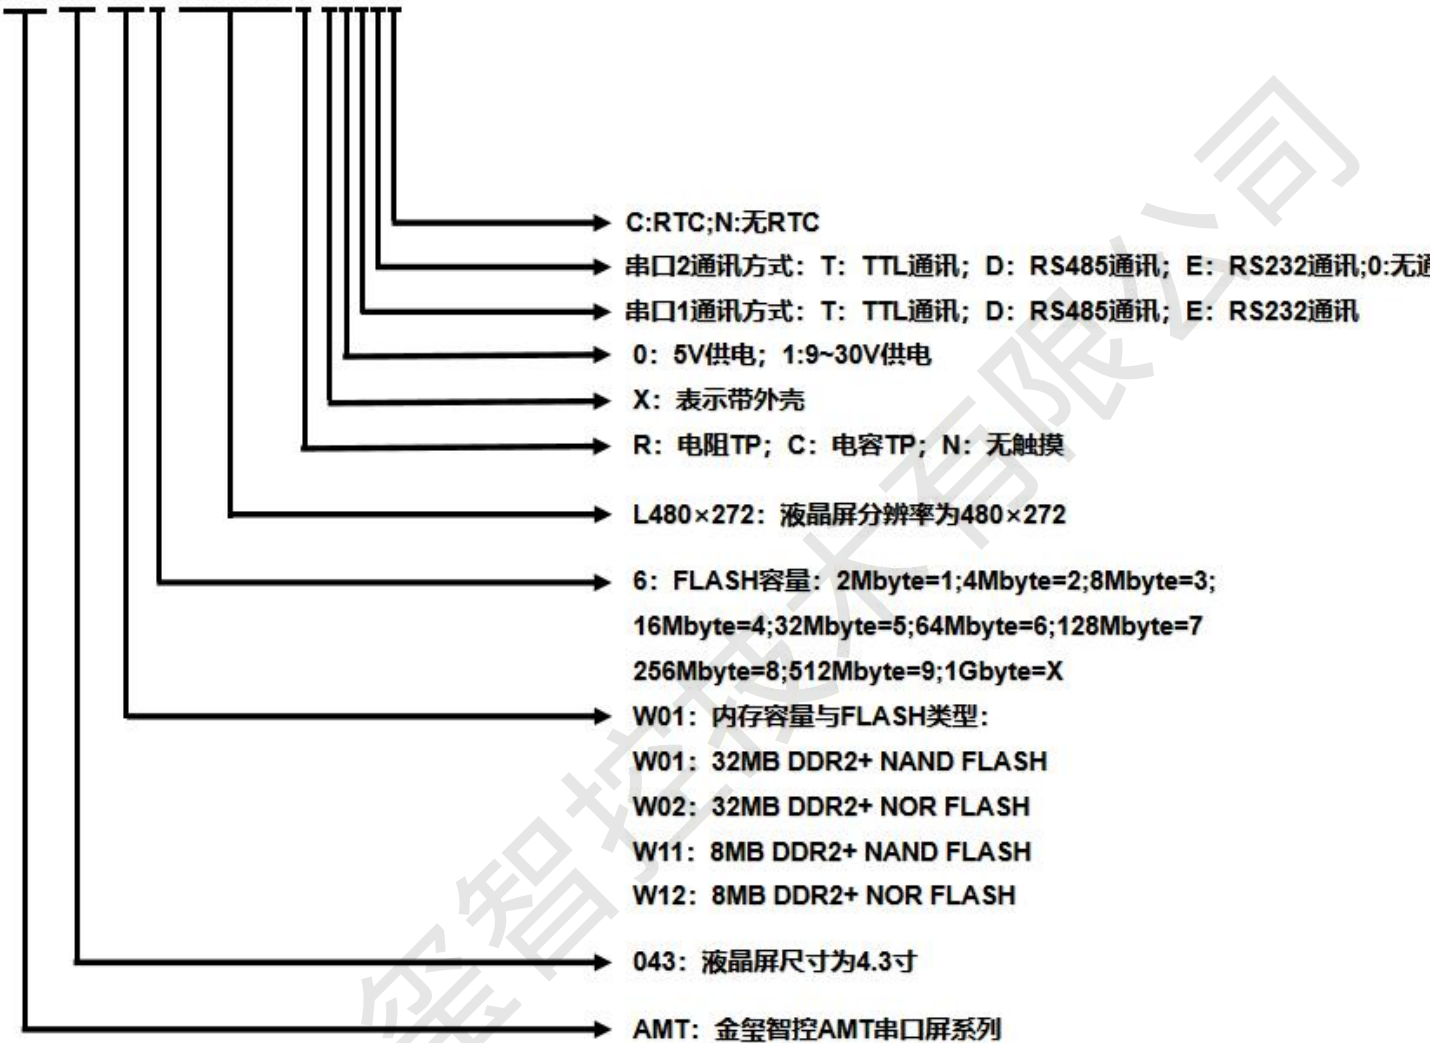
C:RTC;N:无RTC

串口2通讯方式：T：TTL通讯；D：RS485通讯；E：RS232通讯;0:无通

串口1通讯方式：T：TTL通讯；D：RS485通讯；E：RS232通讯

0：5V供电；1:9~30V供电

X：表示带外壳

R：电阻TP；C：电容TP；N：无触摸

L480×272：液晶屏分辨率为480×272

6：FLASH容量：2Mbyte=1;4Mbyte=2;8Mbyte=3;
16Mbyte=4;32Mbyte=5;64Mbyte=6;128Mbyte=7
256Mbyte=8;512Mbyte=9;1Gbyte=X

W01：内存容量与FLASH类型：
W01：32MB DDR2+ NAND FLASH
W02：32MB DDR2+ NOR FLASH
W11：8MB DDR2+ NAND FLASH
W12：8MB DDR2+ NOR FLASH

043：液晶屏尺寸为4.3寸

AMT：金玺智控AMT串口屏系列

玺智控技术有限公司